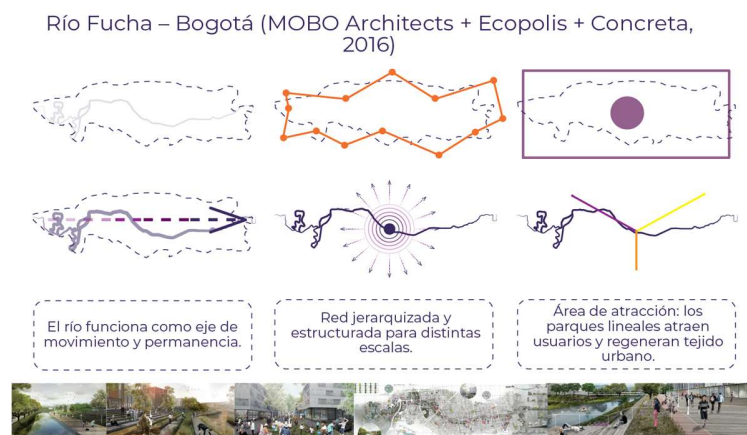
Río Fucha – Bogotá (MOBO Architects + Ecopolis + Concreta, 2016)

El río funciona como eje de movimiento y permanencia.

Red jerarquizada y estructurada para distintas escalas.

Área de atracción: los parques lineales atraen usuarios y regeneran tejido urbano.